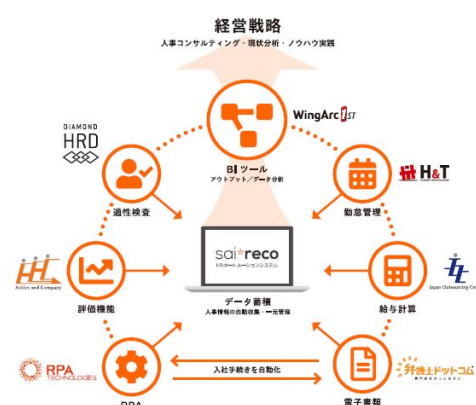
経営戦略
人事コンサルティング・現状分析・ノウハウ実践

WingArc 1st

BIツール
アウトプット／データ分析

DIAMOND
HRD

適性検査

H&T

勤怠管理

sai*reco
HRオートメーションシステム

データ蓄積
人事情報の自動収集・一元管理

Active and Company

評価機能

Japan Outsourcing Co

給与計算

RPA TECHNOLOGIES

入社手続きを自動化

弁護士ドットコム

RPA

電子書類